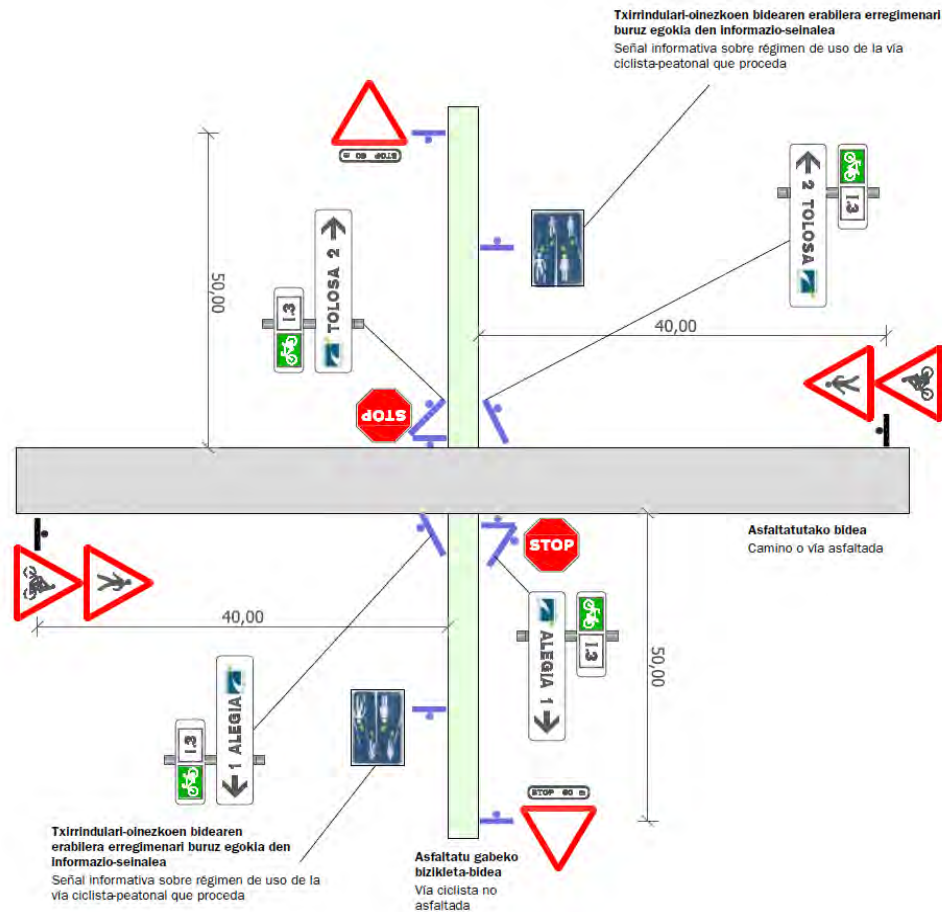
Txirrindulari-oinezkoen bidearen erabilera erregimenari buruz egokia den informazio-seinalea
Señal informativa sobre régimen de uso de la vía ciclista-peatonal que proceda

STOP 60 m

← 2 TOLOSA

I.3

TOLOSA 2 →

I.3

50,00

40,00

STOP

STOP

Asfaltatutako bidea
Camino o vía asfaltada

40,00

ALEGIA 1 →

I.3

50,00

← 1 ALEGIA

I.3

STOP 60 m

Txirrindulari-oinezkoen bidearen erabilera erregimenari buruz egokia den informazio-seinalea
Señal informativa sobre régimen de uso de la vía ciclista-peatonal que proceda

Asfaltatu gabeko bizikleta-bidea
Vía ciclista no asfaltada